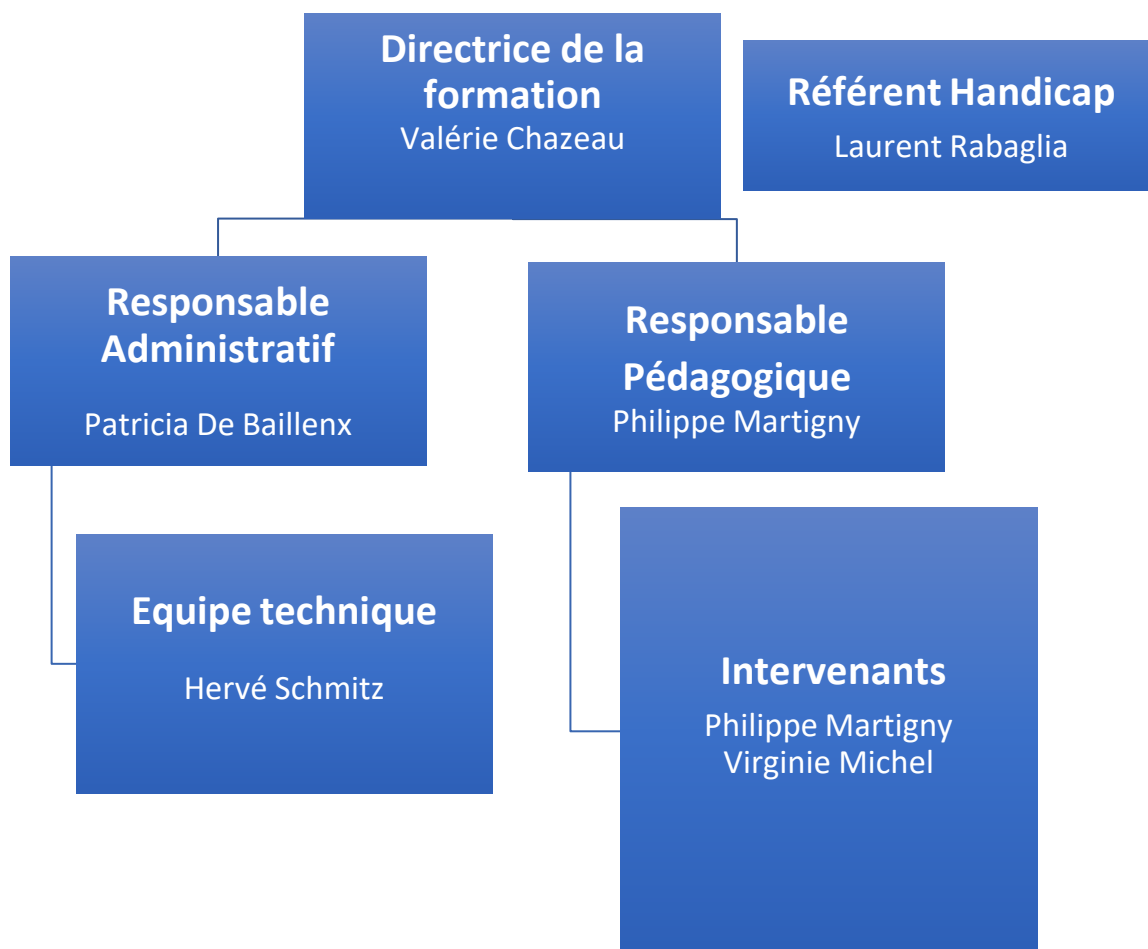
Directrice de la formation
Valérie Chazeau

Référent Handicap
Laurent Rabaglia

Responsable Administratif
Patricia De Baillenx

Responsable Pédagogique
Philippe Martigny

Equipe technique
Hervé Schmitz

Intervenants
Philippe Martigny
Virginie Michel